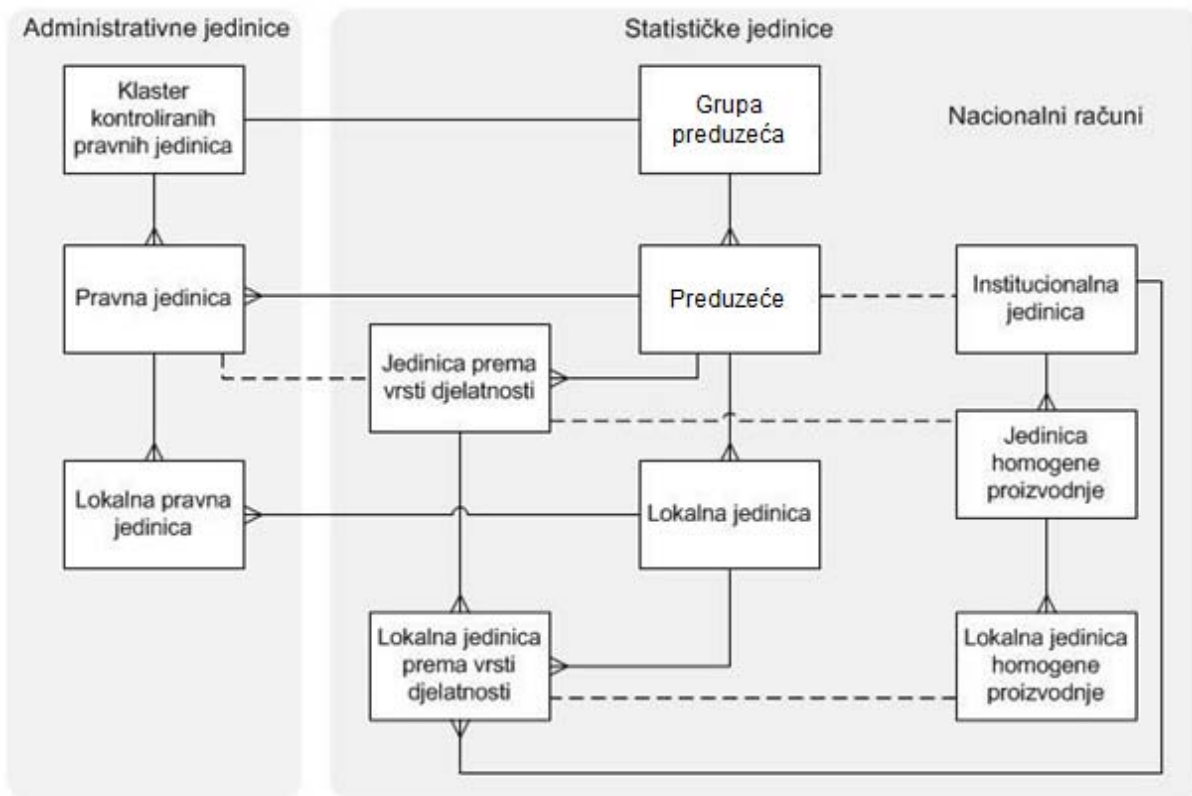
Administrativne jedinice

Statističke jedinice

Nacionalni računi

Klaster kontroliranih pravnih jedinica

Grupa preduzeća

Pravna jedinica

Preduzeće

Institucionalna jedinica

Jedinica prema vrsti djelatnosti

Jedinica homogene proizvodnje

Lokalna pravna jedinica

Lokalna jedinica

Lokalna jedinica prema vrsti djelatnosti

Lokalna jedinica homogene proizvodnje